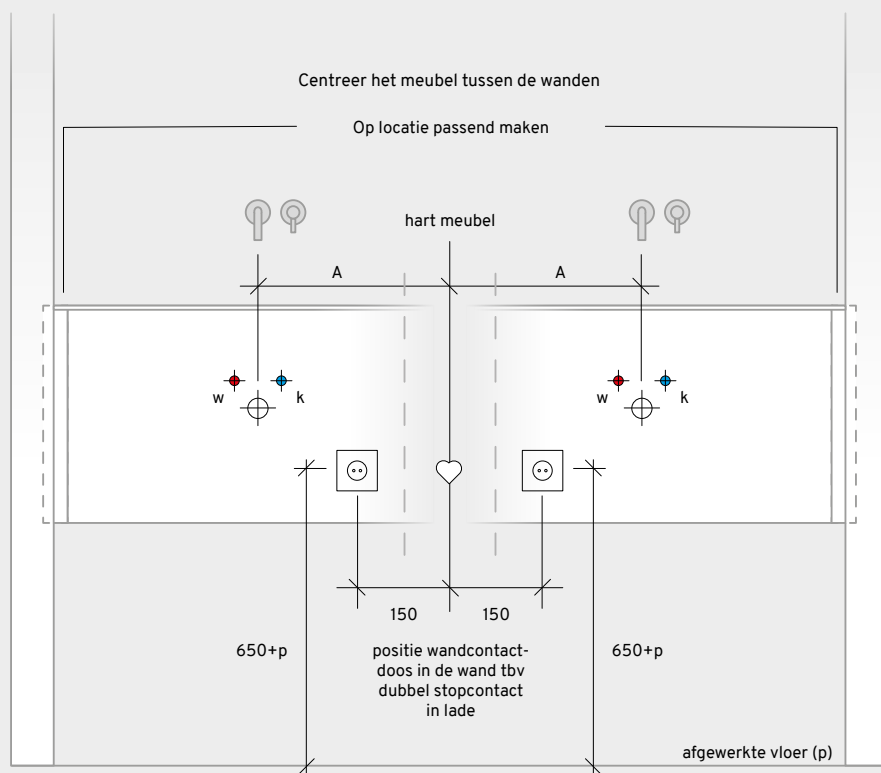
Centreer het meubel tussen de wanden

Op locatie passend maken

hart meubel

A

A

w

k

w

k

150

150

650+p

positie wandcontactdoos in de wand tbv dubbel stopcontact in lade

650+p

afgewerkte vloer (p)